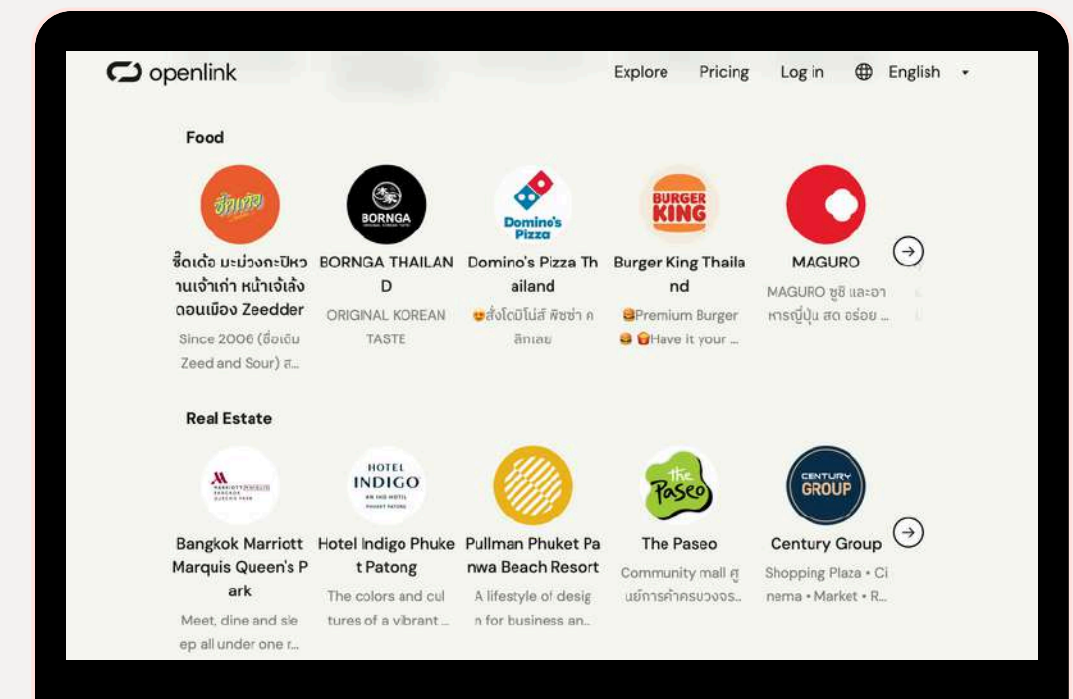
openlink Explore Pricing Log in English

Food

ซี๊ดเด้อ

ซี๊ดเด้อ มะม่วงกะปิหวานเจ้าเก่า หน้าเจ้เล้งดอนเมือง Zeedder
Since 2006 (ชื่อเดิม Zeed and Sour) ส...

BORNGA

BORNGA THAILAND
ORIGINAL KOREAN TASTE

Domino's Pizza

Domino's Pizza Thailand
😋สั่งโดมิโน่ส์ พิซซ่า คลิกเลย

BURGER KING

Burger King Thailand
🍔Premium Burger 🍔😍Have it your ...

MAGURO
MAGURO ซูชิ และอาหารญี่ปุ่น สด อร่อย ...

Real Estate

Bangkok Marriott Marquis Queen's Park
Meet, dine and sleep all under one r...

HOTEL INDIGO

Hotel Indigo Phuket Patong
The colors and cultures of a vibrant ...

Pullman Phuket Panwa Beach Resort
A lifestyle of design for business an...

The Paseo

The Paseo
Community mall ศูนย์การค้าครบวงจร...

CENTURY GROUP

Century Group
Shopping Plaza • Cinema • Market • R...